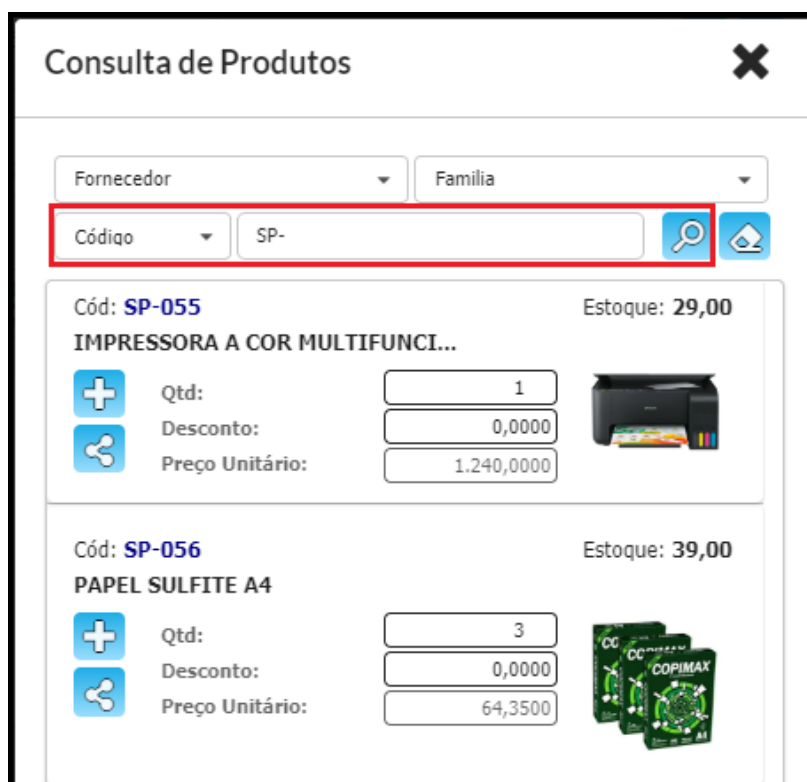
Consulta de Produtos

Fornecedor
Familia
Código
SP-

Cód: SP-055
Estoque: 29,00
IMPRESSORA A COR MULTIFUNCI...
Qtd: 1
Desconto: 0,0000
Preço Unitário: 1.240,0000

Cód: SP-056
Estoque: 39,00
PAPEL SULFITE A4
Qtd: 3
Desconto: 0,0000
Preço Unitário: 64,3500

COPIMAX
COPIMAX
A4